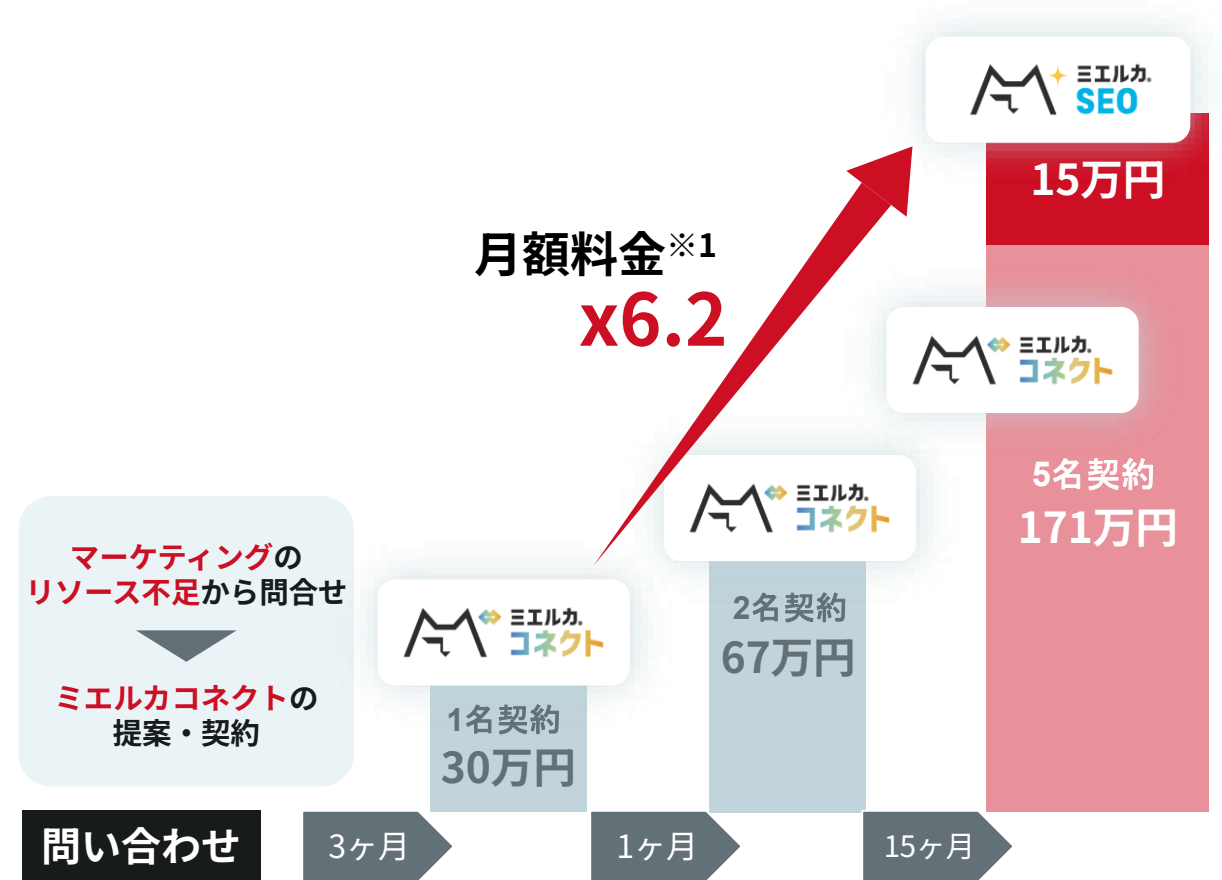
ミエルカ SEO

15万円

月額料金※1
x6.2

ミエルカ コネクト

5名契約
171万円

ミエルカ コネクト

2名契約
67万円

マーケティングのリソース不足から問合せ

ミエルカコネクトの提案・契約

ミエルカ コネクト

1名契約
30万円

問い合わせ

3ヶ月

1ヶ月

15ヶ月